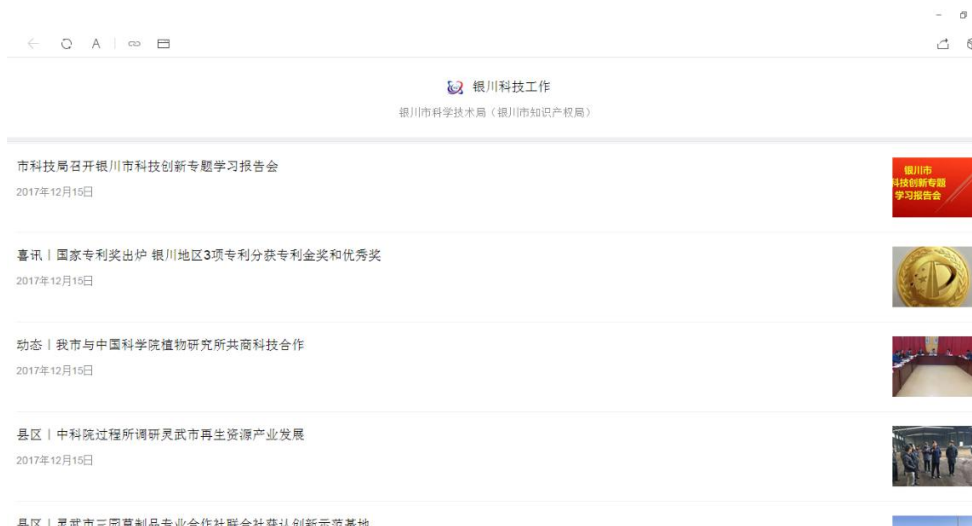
银川科技工作
银川市科学技术局（银川市知识产权局）

市科技局召开银川市科技创新专题学习报告会
2017年12月15日

银川市
科技创新专题
学习报告会

喜讯丨国家专利奖出炉 银川地区3项专利分获专利金奖和优秀奖
2017年12月15日

动态丨我市与中国科学院植物研究所共商科技合作
2017年12月15日

县区丨中科院过程所调研灵武市再生资源产业发展
2017年12月15日

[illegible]